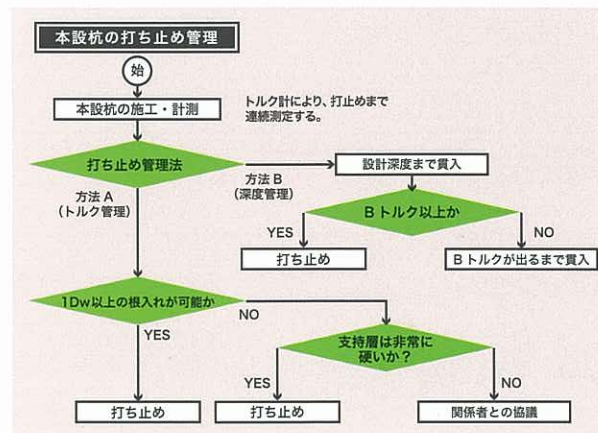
本設杭の打ち止め管理

始

本設杭の施工・計測

トルク計により、打止めまで連続測定する。

打ち止め管理法

方法 A
（トルク管理）

方法 B
（深度管理）

設計深度まで貫入

B トルク以上か

YES

NO

打ち止め

B トルクが出るまで貫入

1Dw 以上の根入れが可能か

YES

NO

支持層は非常に硬いか？

YES

NO

打ち止め

打ち止め

関係者との協議